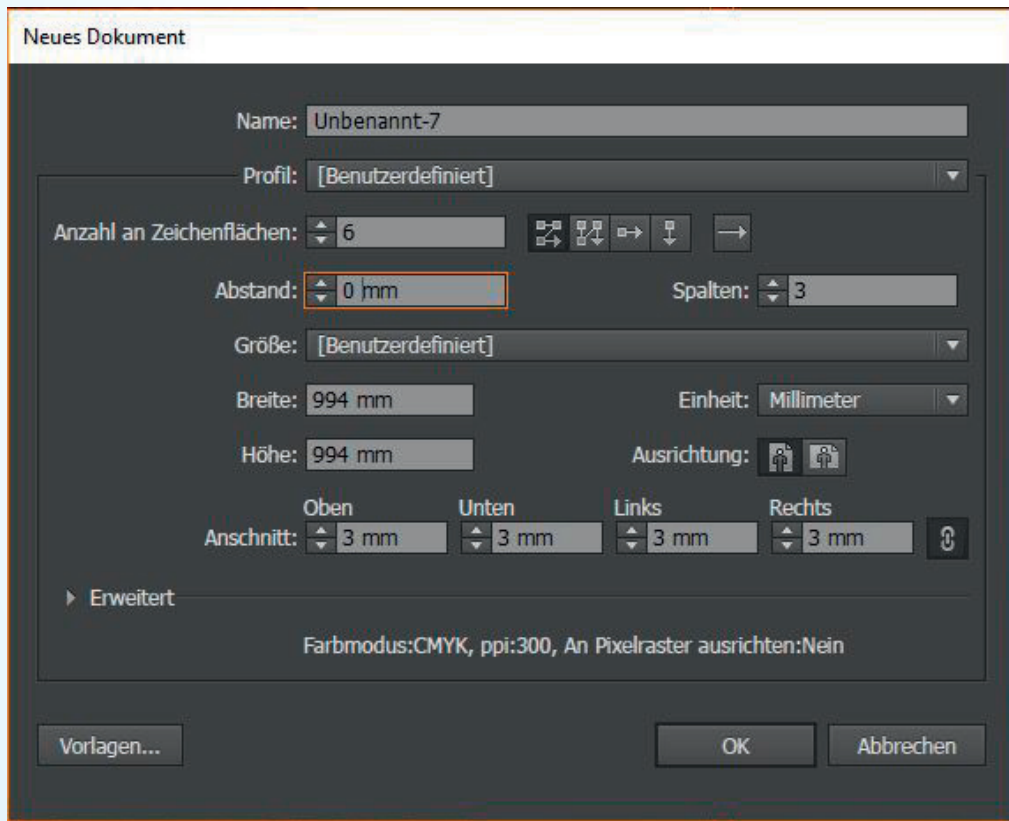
Neues Dokument

Name: Unbenannt-7

Profil: [Benutzerdefiniert]

Anzahl an Zeichenflächen: 6

Abstand: 0 mm

Spalten: 3

Größe: [Benutzerdefiniert]

Breite: 994 mm

Einheit: Millimeter

Höhe: 994 mm

Ausrichtung:

Anschnitt: Oben 3 mm Unten 3 mm Links 3 mm Rechts 3 mm

Erweitert

Farbmodus:CMYK, ppi:300, An Pixelraster ausrichten:Nein

Vorlagen...

OK

Abbrechen